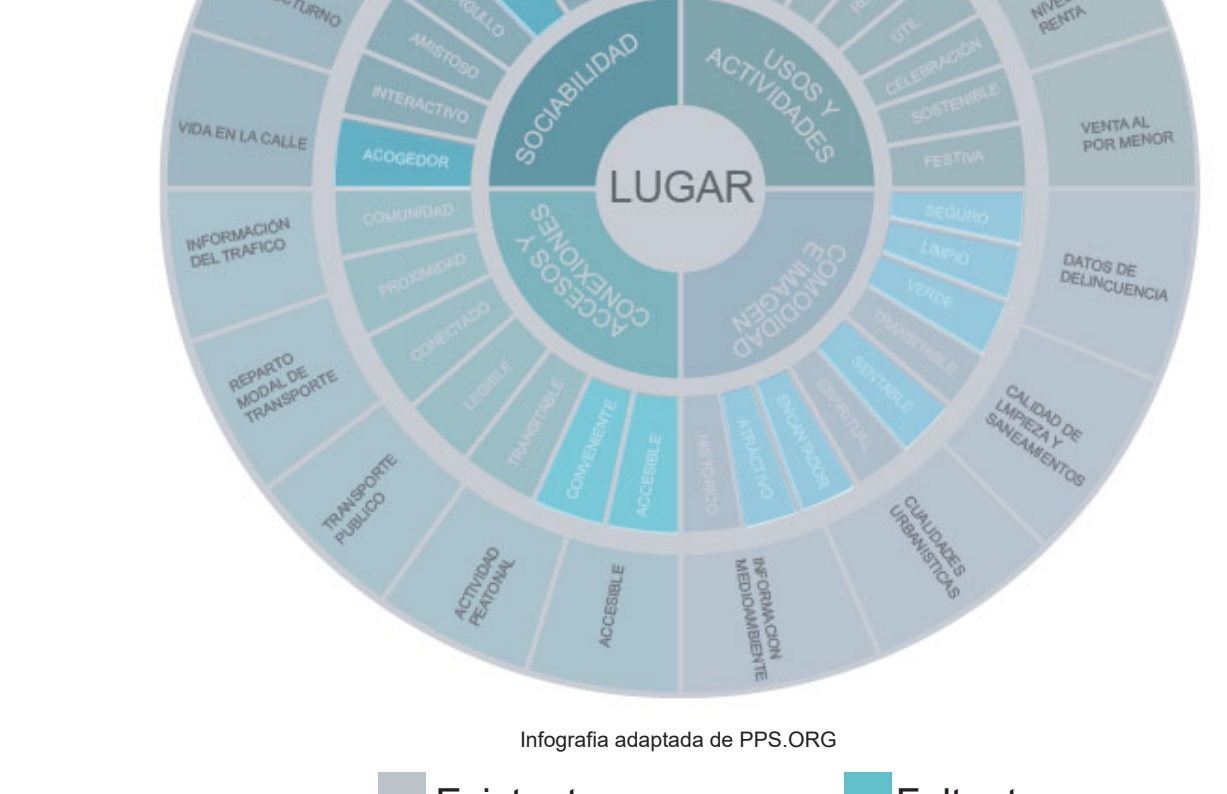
NOCTURNO

ORGULLO
AMISTOSO
INTERACTIVO
ACOGEDOR

SOCIABILIDAD

USOS Y ACTIVIDADES

ÚTIL
CELEBRACIÓN
SOSTENIBLE
FESTIVA

NIVEL DE RENTA

VIDA EN LA CALLE

VENTA AL POR MENOR

LUGAR

COMUNIDAD
PROXIMIDAD
CONECTADO
LEGIBLE
TRANSITABLE
CONVENIENTE
ACCESIBLE

ACCESOS Y CONEXIONES

COMODIDAD E IMAGEN

SEGURO
LIMPIO
VERDE
TRANSITABLE
SENTABLE
ESPIRITUAL
ENCANTADOR
ATRACTIVO
HISTÓRICO

INFORMACIÓN DEL TRAFICO

DATOS DE DELINCUENCIA

REPARTO MODAL DE TRANSPORTE

CALIDAD DE LIMPIEZA Y SANEAMIENTOS

TRANSPORTE PUBLICO

CUALIDADES URBANISTICAS

ACTIVIDAD PEATONAL

ACCESIBLE

INFORMACION MEDIOAMBIENTE

Infografia adaptada de PPS.ORG

Existentes

Faltantes